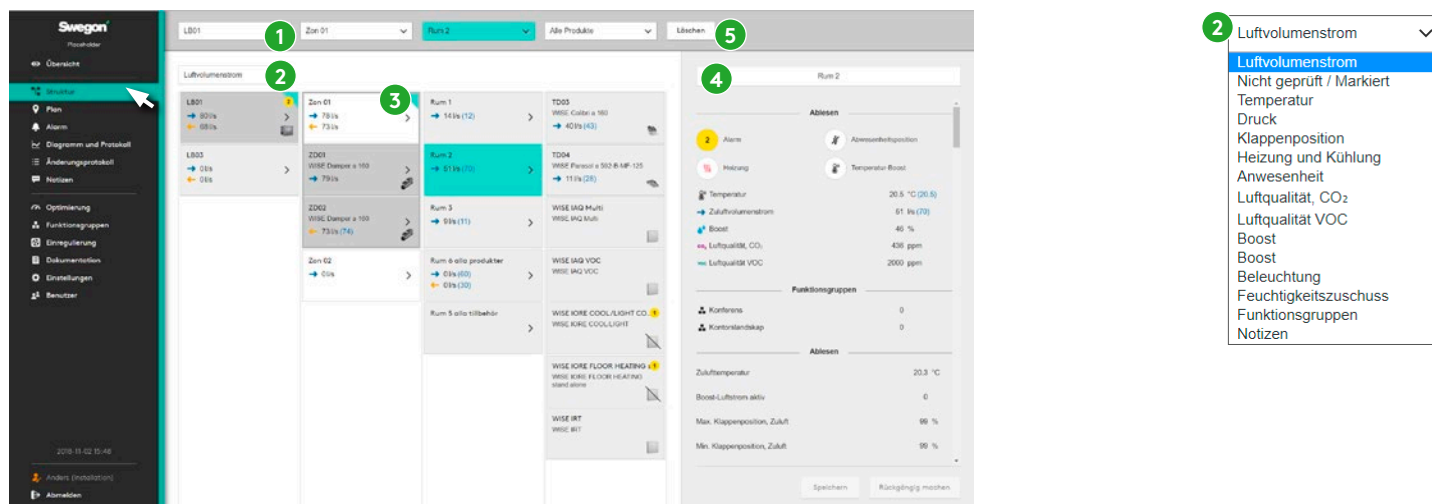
Swegon
Placeholder
Übersicht
Struktur
Plan
Alarm
Diagramm und Protokoll
Änderungsprotokoll
Notizen
Optimierung
Funktionsgruppen
Einregulierung
Dokumentation
Einstellungen
Benutzer
2018-11-02 15:46
Anders (Installation)
Abmelden

LB01
1
Zon 01
Rum 2
Alle Produkte
Löschen
5

Luftvolumenstrom
2

LB01
2
80 l/s
68 l/s
LB03
0 l/s
0 l/s

Zon 01
3
78 l/s
73 l/s
ZD01
WISE Damper ø 160
79 l/s
ZD02
WISE Damper ø 160
73 l/s (74)
Zon 02
0 l/s

Rum 1
14 l/s (12)
Rum 2
61 l/s (70)
Rum 3
9 l/s (11)
Rum 4 alla produkter
0 l/s (60)
0 l/s (30)
Rum 5 alla tillbehör

TD03
WISE Colibri ø 160
40 l/s (43)
TD04
WISE Parasol ø 592-B-MF-125
11 l/s (28)
WISE IAQ Multi
WISE IAQ Multi
WISE IAQ VOC
WISE IAQ VOC
WISE IORE COOL/LIGHT CO.
WISE IORE COOL/LIGHT
WISE IORE FLOOR HEATING
WISE IORE FLOOR HEATING stand alone
WISE IRT
WISE IRT

4
Rum 2
Ablesen
2 Alarm
Abwesenheitsposition
Heizung
Temperatur Boost
Temperatur 20.5 °C (20.5)
Zuluftvolumenstrom 61 l/s (70)
Boost 46 %
Luftqualität, CO₂ 436 ppm
Luftqualität VOC 2000 ppm
Funktionsgruppen
Konferens 0
Kontorslandskap 0
Ablesen
Zulufttemperatur 20.3 °C
Boost-Luftstrom aktiv 0
Max. Klappenposition, Zuluft 99 %
Min. Klappenposition, Zuluft 99 %
Speichern
Rückgängig machen

2
Luftvolumenstrom
Luftvolumenstrom
Nicht geprüft / Markiert
Temperatur
Druck
Klappenposition
Heizung und Kühlung
Anwesenheit
Luftqualität, CO₂
Luftqualität VOC
Boost
Boost
Beleuchtung
Feuchtigkeitszuschuss
Funktionsgruppen
Notizen